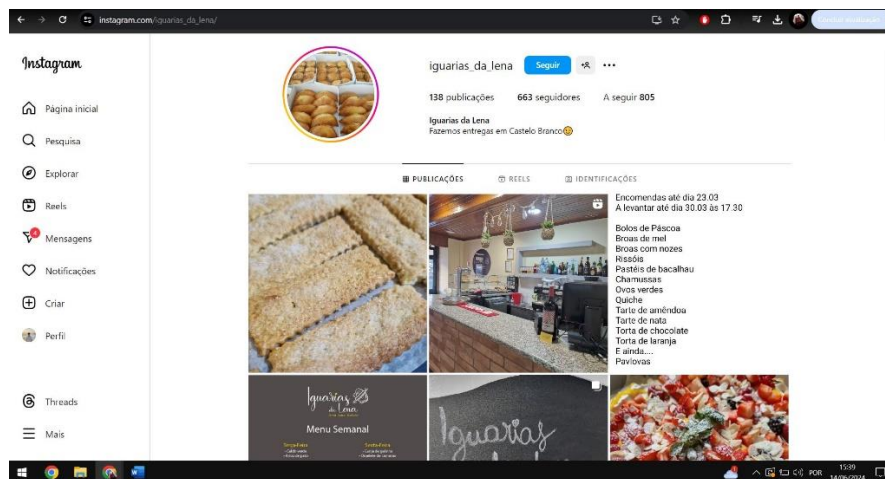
instagram.com/iguarias_da_lena/

Concluir atualização

Instagram

Página inicial
Pesquisa
Explorar
Reels
Mensagens
Notificações
Criar
Perfil

Threads
Mais

iguarias_da_lena Seguir ...

138 publicações 663 seguidores A seguir 805

Iguarias da Lena
Fazemos entregas em Castelo Branco😊

PUBLICAÇÕES REELS IDENTIFICAÇÕES

Encomendas até dia 23.03
A levantar até dia 30.03 às 17.30

Bolos de Páscoa
Broas de mel
Broas com nozes
Rissóis
Pastéis de bacalhau
Chamussas
Ovos verdes
Quiche
Tarte de amêndoa
Tarte de nata
Torta de chocolate
Torta de laranja
E ainda....
Pavlovas

Iguarias da Lena

Menu Semanal

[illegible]

Iguarias

POR
15:39
14/06/2024